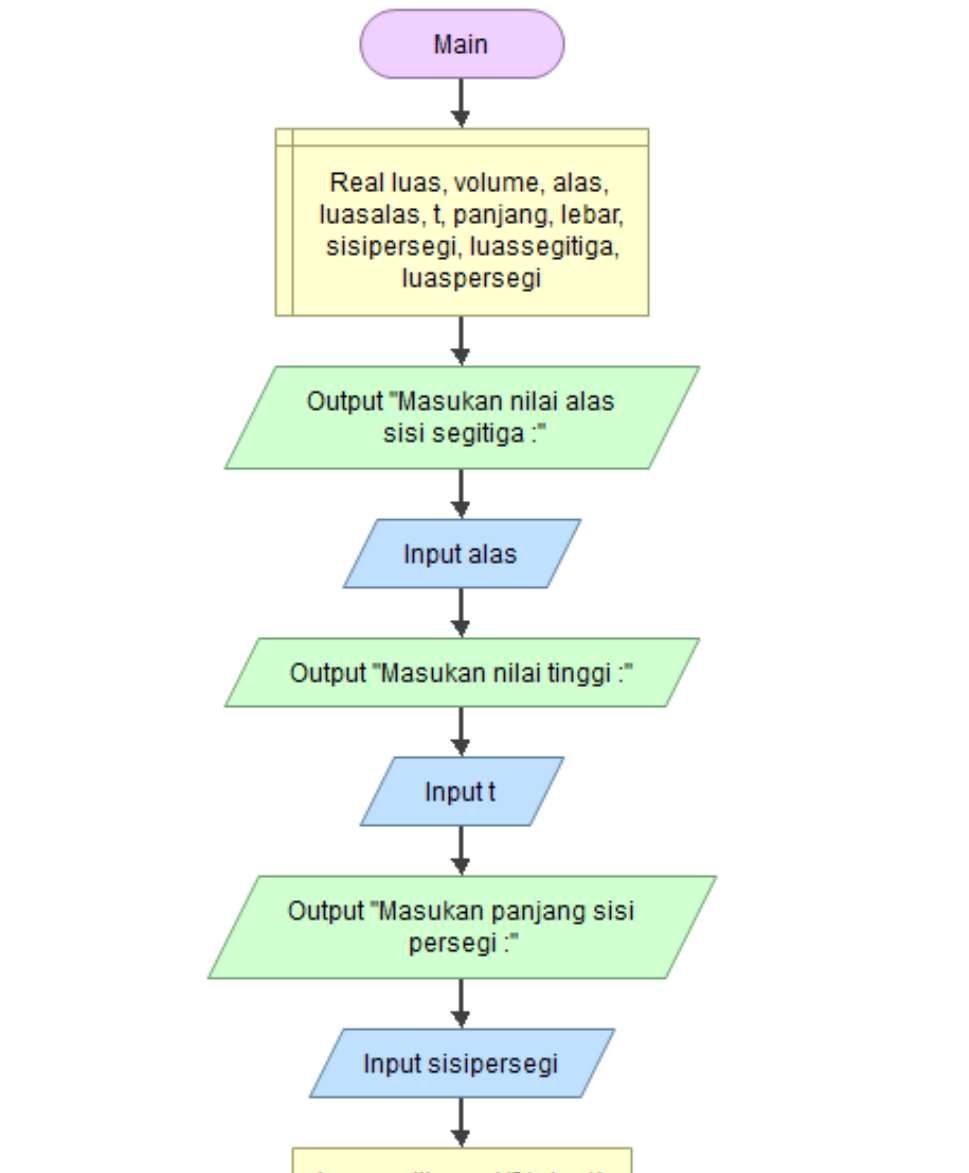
Main

Real luas, volume, alas, luasalas, t, panjang, lebar, sisipersegi, luassegitiga, luaspersegi

Output "Masukan nilai alas sisi segitiga :"

Input alas

Output "Masukan nilai tinggi :"

Input t

Output "Masukan panjang sisi persegi :"

Input sisipersegi

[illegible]